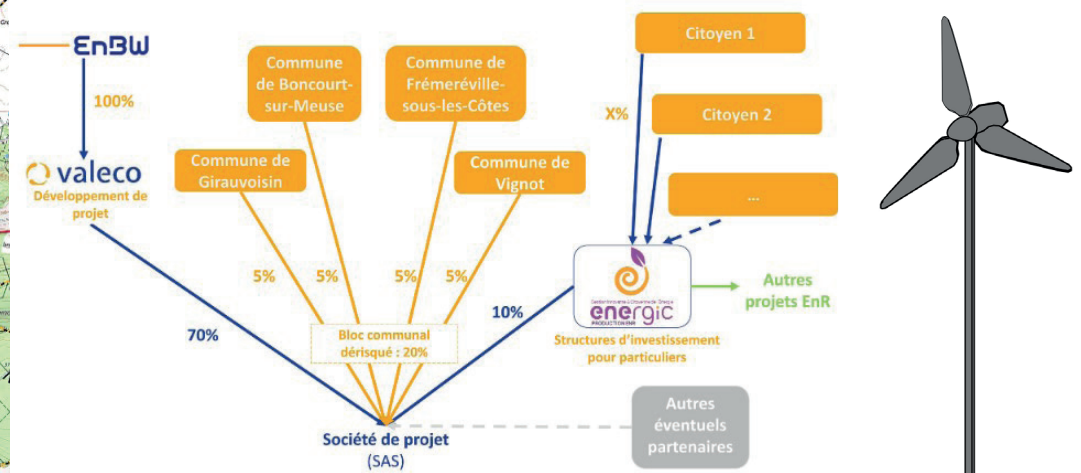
EnBW

100%

valeco
Développement de projet

Commune de Girauvoisin

Commune de Boncourt-sur-Meuse

Commune de Frémeréville-sous-les-Côtes

Commune de Vignot

Citoyen 1

X%

Citoyen 2

...

5%

5%

5%

5%

70%

Bloc communal dérisqué : 20%

10%

energic
PRODUCTION ENR

Structures d'investissement pour particuliers

Autres projets EnR

Société de projet
(SAS)

Autres éventuels partenaires